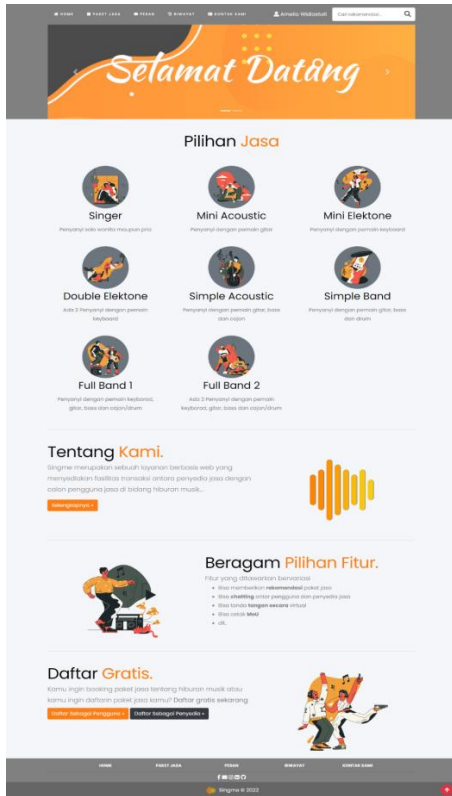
HOME PAKET JASA PESAN RIWAYAT KONTAK KAMI Amelia Widiastuti Cari rekomendasi...

Selamat Datang

Pilihan Jasa

Singer
Penyanyi solo wanita maupun pria

Mini Acoustic
Penyanyi dengan pemain gitar

Mini Elektone
Penyanyi dengan pemain keyboard

Double Elektone
Ada 2 Penyanyi dengan pemain keyboard

Simple Acoustic
Penyanyi dengan pemain gitar, bass dan cajon

Simple Band
Penyanyi dengan pemain gitar, bass dan drum

Full Band 1
Penyanyi dengan pemain keyboard, gitar, bass dan cajon/drum

Full Band 2
Ada 2 Penyanyi dengan pemain keyboard, gitar, bass dan cajon/drum

Tentang Kami.
Singme merupakan sebuah layanan berbasis web yang menyediakan fasilitas transaksi antara penyedia jasa dengan calon pengguna jasa di bidang hiburan musik...
Selengkapnya »

Beragam Pilihan Fitur.
Fitur yang ditawarkan beragam
Bisa memberikan rekomendasi paket jasa
Bisa chatting antar pengguna dan penyedia jasa
Bisa tanda tangan secara virtual
Bisa cetak Nota
dll.

Daftar Gratis.
Kamu ingin booking paket jasa tentang hiburan musik atau kamu ingin daftarin paket jasa kamu? Daftar gratis sekarang
Daftar Sebagai Pengguna » Daftar Sebagai Penyedia »

HOME PAKET JASA PESAN RIWAYAT KONTAK KAMI

Singme © 2022